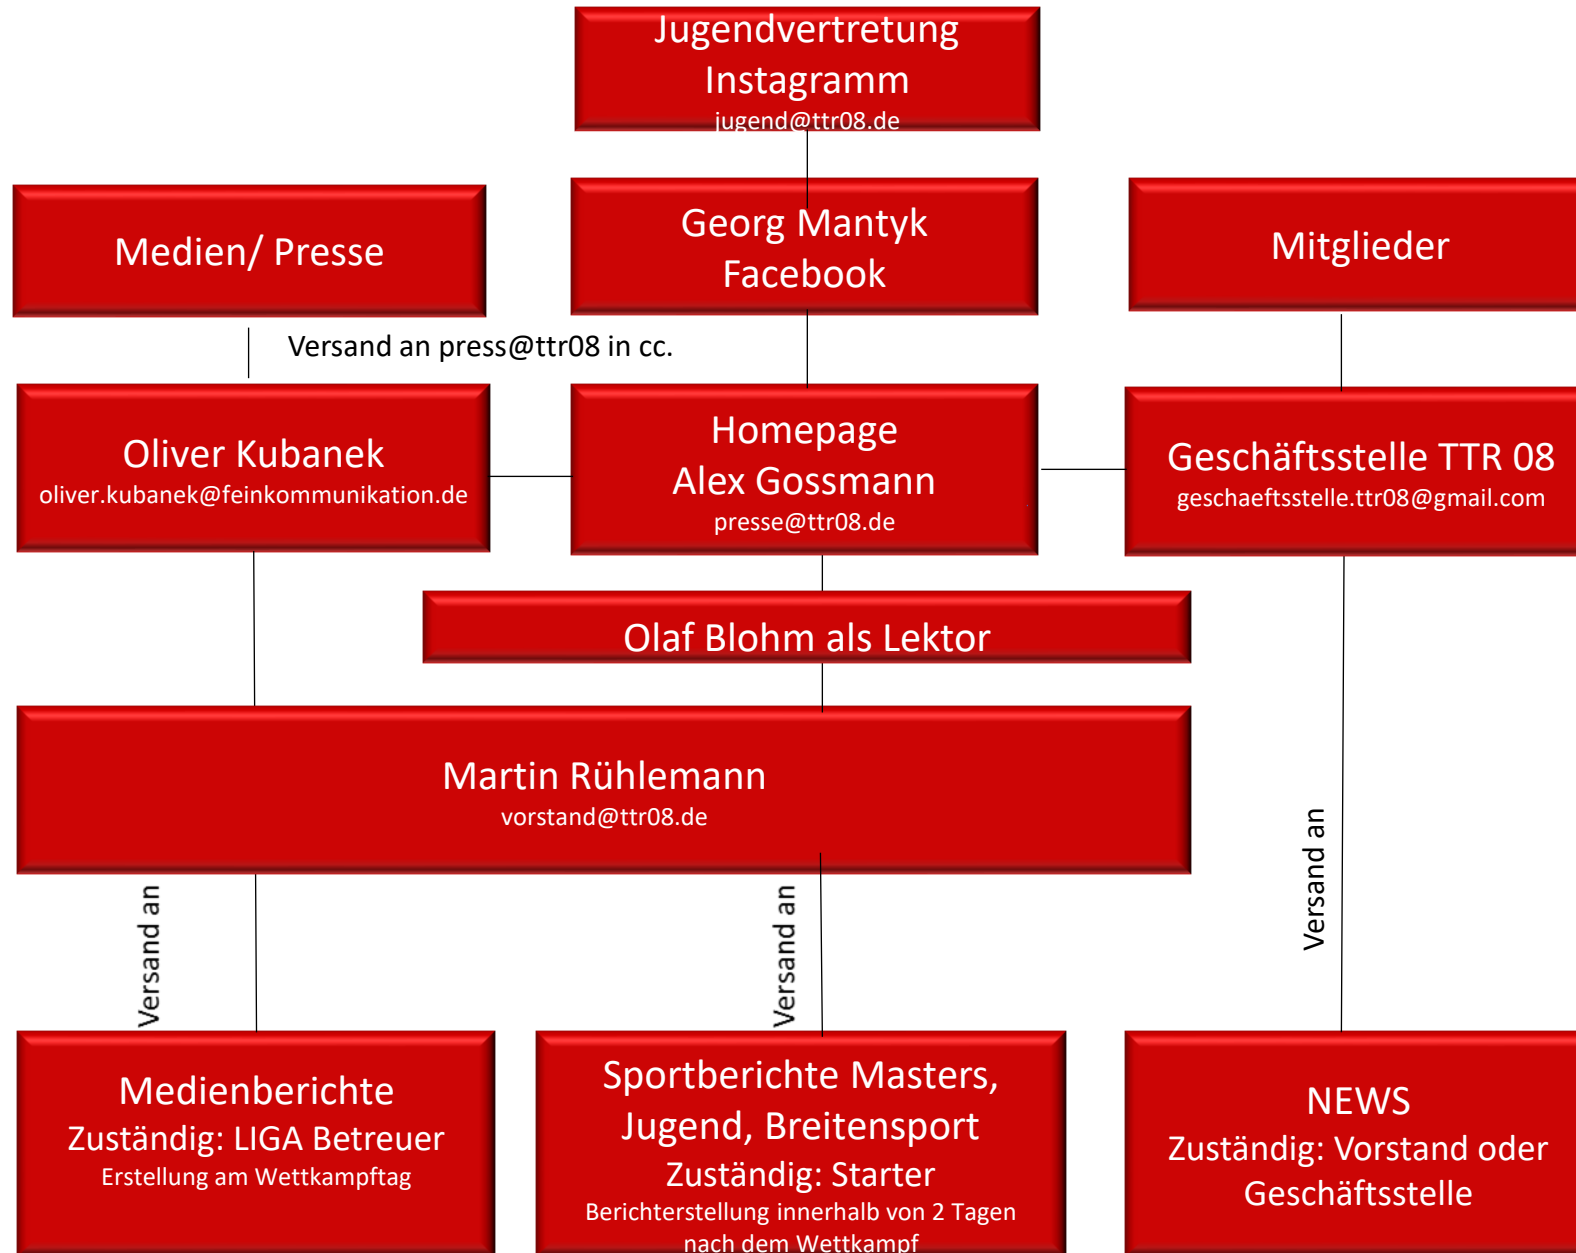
Jugendvertretung
Instagramm
jugend@ttr08.de

Medien/ Presse

Georg Mantyk
Facebook

Mitglieder

Versand an press@ttr08 in cc.

Oliver Kubanek
oliver.kubanek@feinkommunikation.de

Homepage
Alex Gossmann
presse@ttr08.de

Geschäftsstelle TTR 08
geschaeftsstelle.ttr08@gmail.com

Olaf Blohm als Lektor

Martin Rühlemann
vorstand@ttr08.de

Versand an

Versand an

Versand an

Medienberichte
Zuständig: LIGA Betreuer
Erstellung am Wettkampftag

Sportberichte Masters, Jugend, Breitensport
Zuständig: Starter
Berichterstellung innerhalb von 2 Tagen nach dem Wettkampf

NEWS
Zuständig: Vorstand oder Geschäftsstelle